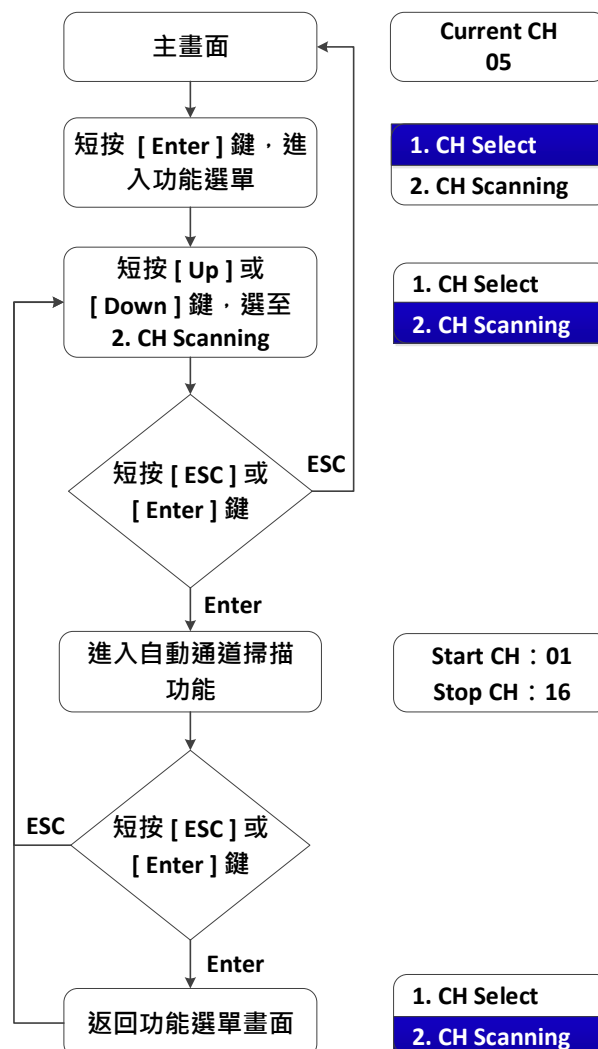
主畫面

Current CH
05

短按 [ Enter ] 鍵，進入功能選單

1. CH Select
2. CH Scanning

短按 [ Up ] 或 [ Down ] 鍵，選至 2. CH Scanning

1. CH Select
2. CH Scanning

短按 [ ESC ] 或 [ Enter ] 鍵

ESC

Enter

進入自動通道掃描功能

Start CH：01
Stop CH：16

短按 [ ESC ] 或 [ Enter ] 鍵

ESC

Enter

返回功能選單畫面

1. CH Select
2. CH Scanning